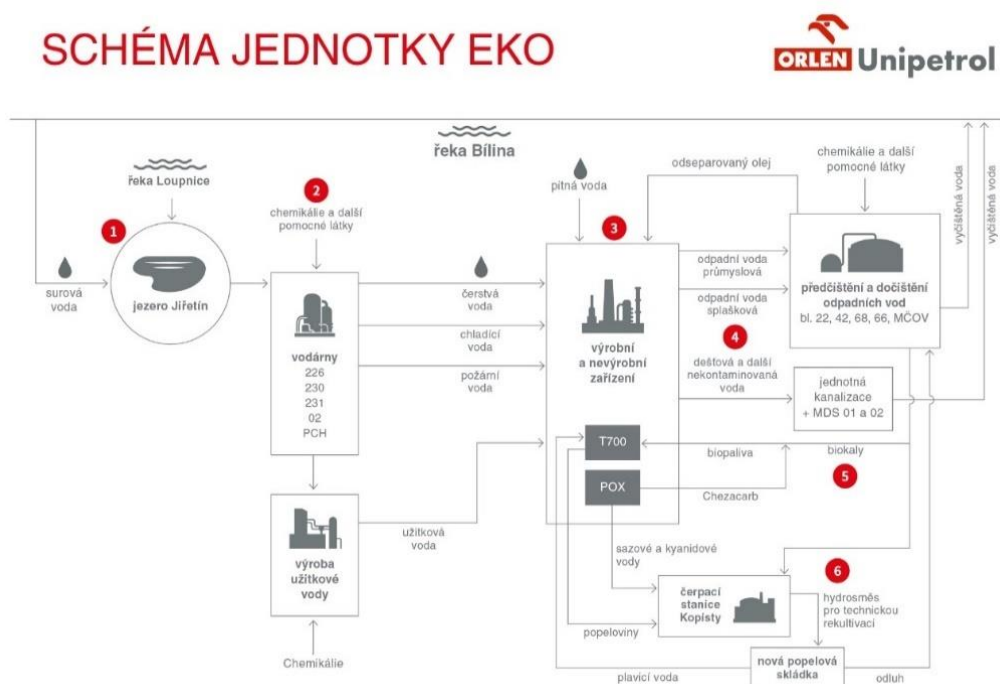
SCHÉMA JEDNOTKY EKO

ORLEN Unipetrol

řeka Bílina

řeka Loupnice

1

surová voda

jezero Jiřetín

2

chemikálie a další pomocné látky

vodárny
226
230
231
02
PCH

čerstvá voda

chladící voda

požární voda

výroba užitkové vody

užitková voda

Chemikálie

pitná voda

3

výrobní a nevýrobní zařízení

T700

POX

odseparovaný olej

odpadní voda průmyslová

odpadní voda splašková

4

dešťová a další nekontaminovaná voda

chemikálie a další pomocné látky

předčištění a dočištění odpadních vod
bl. 22, 42, 68, 66, MČOV

vyčištěná voda

vyčištěná voda

jednotná kanalizace + MDS 01 a 02

biopaliva

biokaly

5

Chezacarb

sazové a kyanidové vody

6

čerpací stanice Kopisty

hydrosměs pro technickou rekultivaci

popeloviny

nová popelová skládka

plavicí voda

odluh